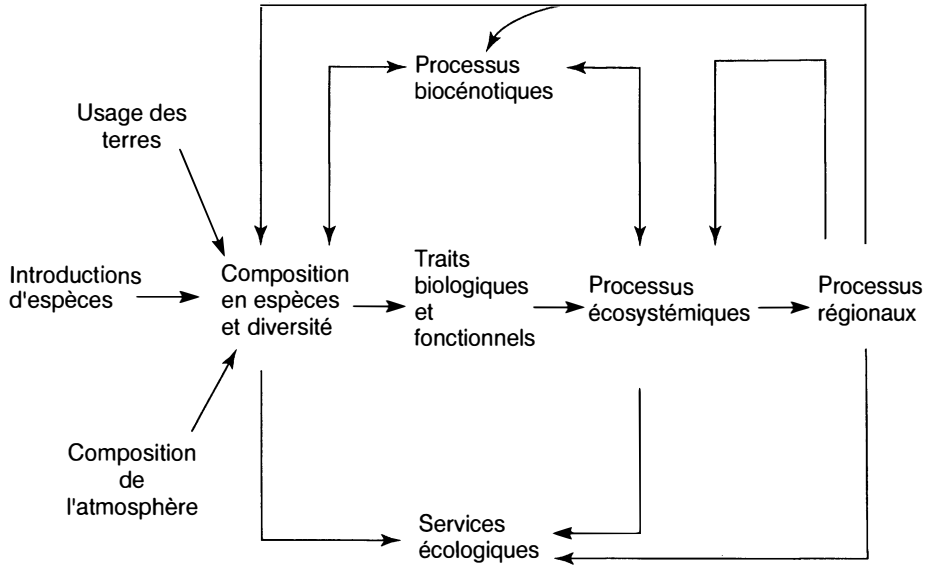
Processus biocénotiques

Usage des terres

Introductions d'espèces

Composition en espèces et diversité

Traits biologiques et fonctionnels

Processus écosystémiques

Processus régionaux

Composition de l'atmosphère

Services écologiques